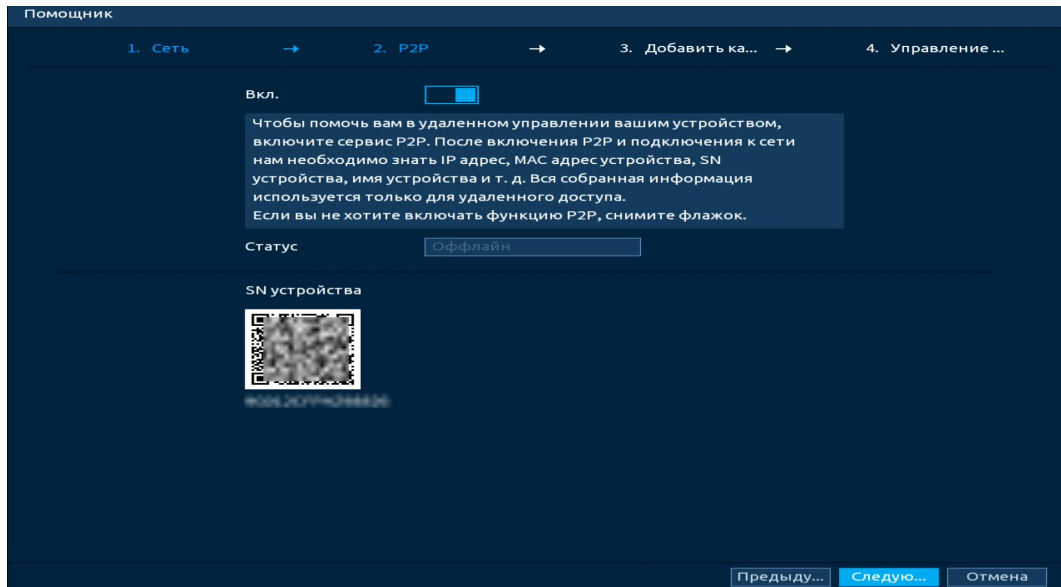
Помощник

1. Сеть → 2. P2P → 3. Добавить ка... → 4. Управление ...

Вкл.

Чтобы помочь вам в удаленном управлении вашим устройством, включите сервис P2P. После включения P2P и подключения к сети нам необходимо знать IP адрес, MAC адрес устройства, SN устройства, имя устройства и т. д. Вся собранная информация используется только для удаленного доступа.
Если вы не хотите включать функцию P2P, снимите флажок.

Статус Оффлайн

SN устройства

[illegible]

Предыду... Следую... Отмена